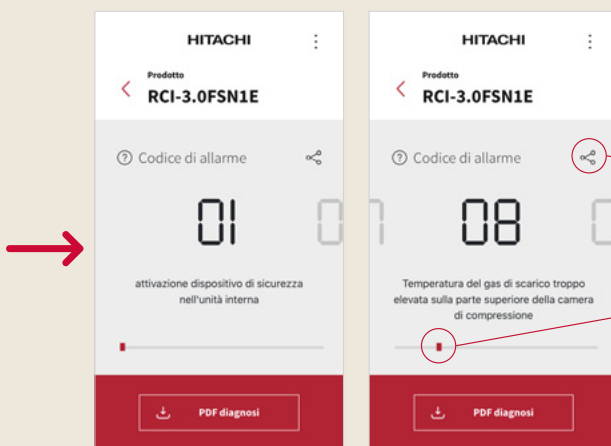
HITACHI

Prodotto
RCI-3.0FSN1E

Codice di allarme

01

attivazione dispositivo di sicurezza nell'unità interna

PDF diagnosi

HITACHI

Prodotto
RCI-3.0FSN1E

Codice di allarme

08

Temperatura del gas di scarico troppo elevata sulla parte superiore della camera di compressione

PDF diagnosi